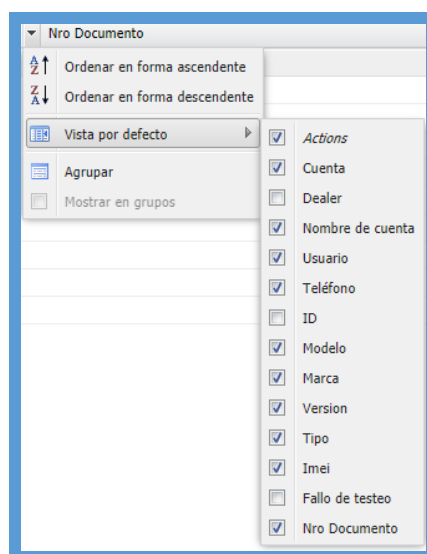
Nro Documento

Ordenar en forma ascendente
Ordenar en forma descendente
Vista por defecto
Agrupar
Mostrar en grupos

Actions
Cuenta
Dealer
Nombre de cuenta
Usuario
Teléfono
ID
Modelo
Marca
Version
Tipo
Imei
Fallo de testeo
Nro Documento